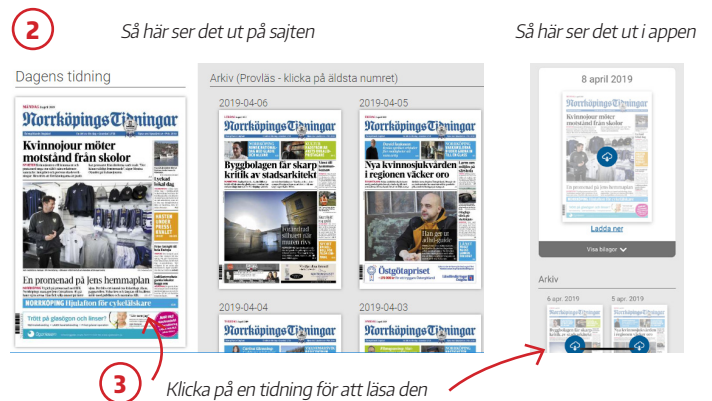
2

Så här ser det ut på sajten

Så här ser det ut i appen

Dagens tidning

Norrköpings Tidningar

Kvinnojour möter motstånd från skolor

En promenad på Jens hemmaplan

Arkiv (Provläs - klicka på äldsta numret)

2019-04-06

Norrköpings Tidningar

Byggbolagen får skarp kritik av stadsarkitekt

2019-04-05

Norrköpings Tidningar

Nya kvinnosjukvården i regionen väcker oro

Östgötapriset

2019-04-04

2019-04-03

8 april 2019

Norrköpings Tidningar

Kvinnojour möter motstånd från skolor

Ladda ner

Visa bilagor

Arkiv

6 apr. 2019

5 apr. 2019

3

Klicka på en tidning för att läsa den